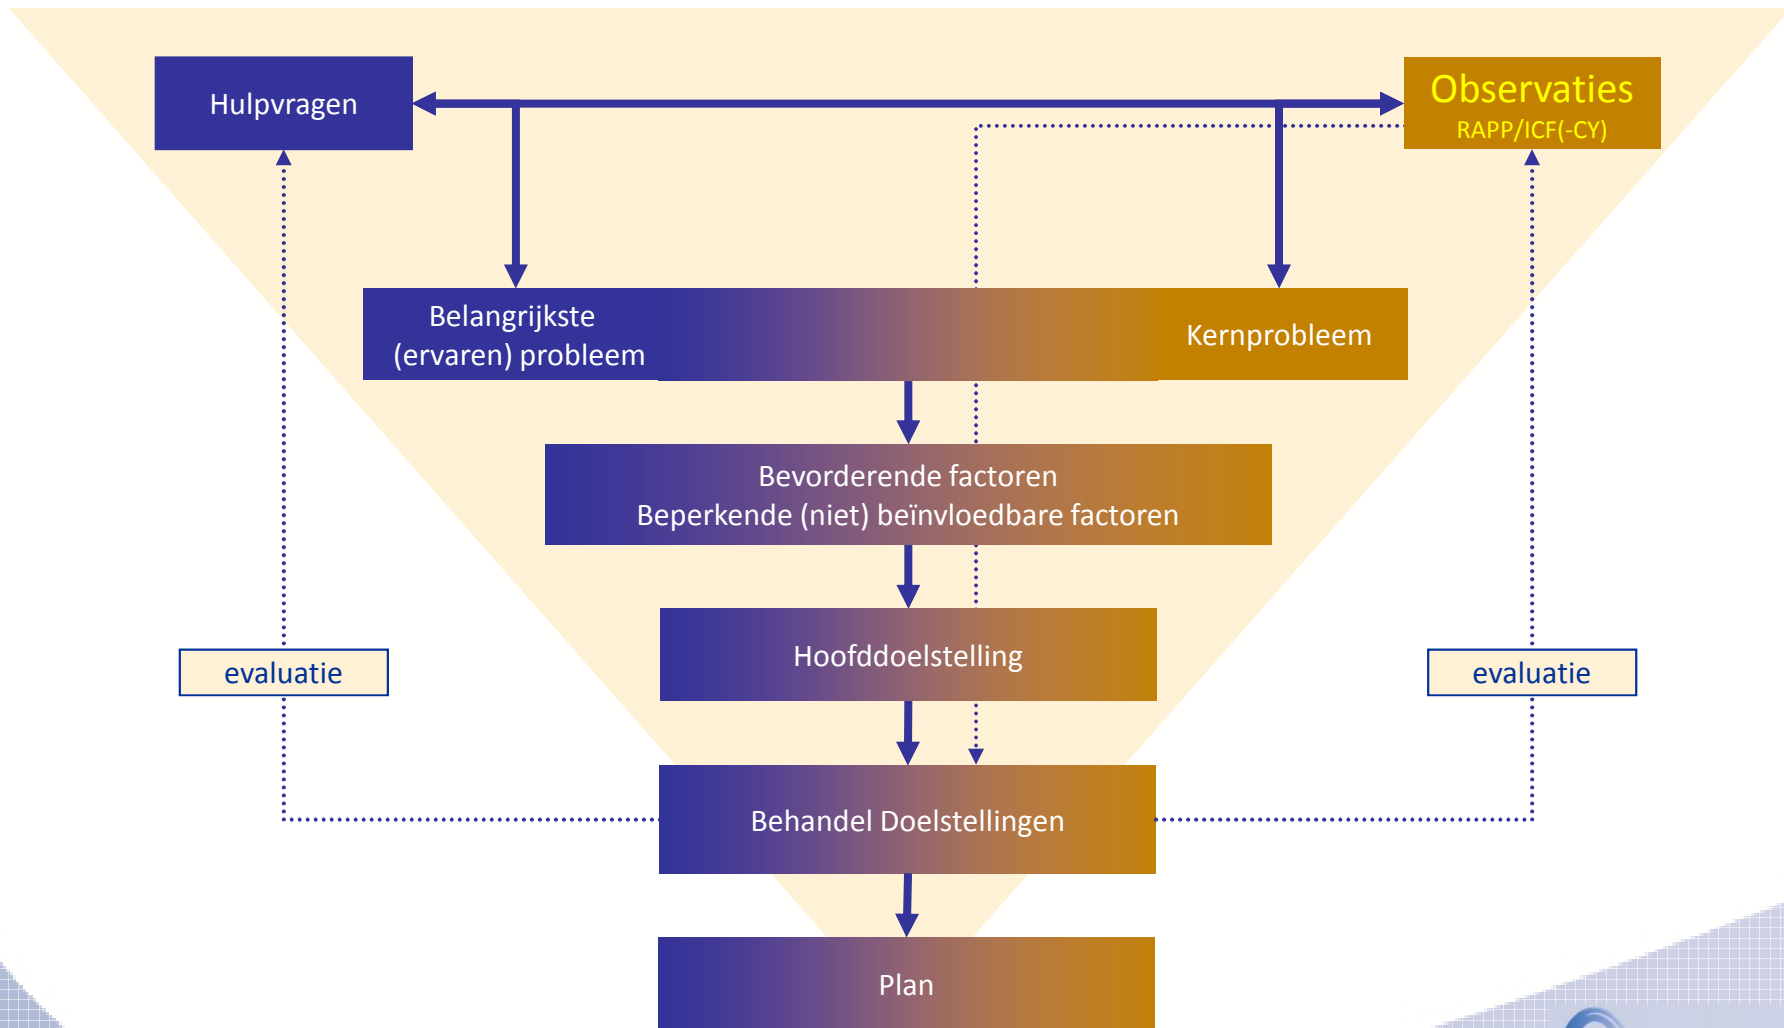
Hulpvragen

Observaties
RAPP/ICF(-CY)

Belangrijkste (ervaren) probleem

Kernprobleem

Bevorderende factoren
Beperkende (niet) beïnvloedbare factoren

Hoofddoelstelling

evaluatie

evaluatie

Behandel Doelstellingen

Plan